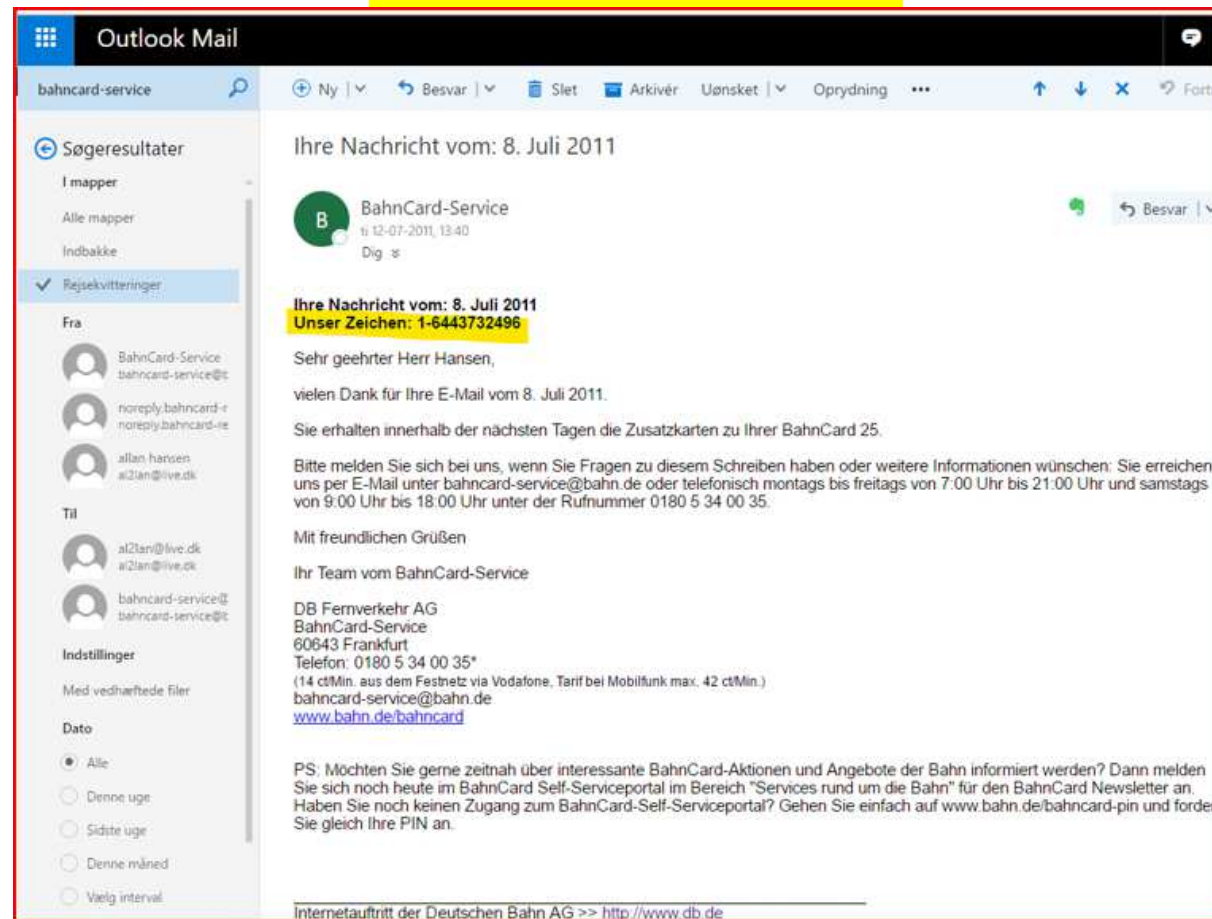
Outlook Mail

bahncard-service

Ny | Besvar | Slet Arkivér Uønsket | Oprydning ••• Fort

Søgeresultater
I mapper
Alle mapper
Indbakke
Rejsekvitteringer
Fra
BahnCard-Service bahncard-service@t
noreply.bahncard-r noreply.bahncard-re
allan hansen al2lan@live.dk
Til
al2lan@live.dk al2lan@live.dk
bahncard-service@ bahncard-service@t
Indstillinger
Med vedhæftede filer
Dato
Alle
Denne uge
Sidste uge
Denne måned
Vælg interval

Ihre Nachricht vom: 8. Juli 2011

B
BahnCard-Service
ti 12-07-2011, 13:40
Dig

Besvar

Ihre Nachricht vom: 8. Juli 2011
Unser Zeichen: 1-6443732496

Sehr geehrter Herr Hansen,

vielen Dank für Ihre E-Mail vom 8. Juli 2011.

Sie erhalten innerhalb der nächsten Tagen die Zusatzkarten zu Ihrer BahnCard 25.

Bitte melden Sie sich bei uns, wenn Sie Fragen zu diesem Schreiben haben oder weitere Informationen wünschen: Sie erreichen uns per E-Mail unter bahncard-service@bahn.de oder telefonisch montags bis freitags von 7:00 Uhr bis 21:00 Uhr und samstags von 9:00 Uhr bis 18:00 Uhr unter der Rufnummer 0180 5 34 00 35.

Mit freundlichen Grüßen

Ihr Team vom BahnCard-Service

DB Fernverkehr AG
BahnCard-Service
60643 Frankfurt
Telefon: 0180 5 34 00 35*
(14 ct/Min. aus dem Festnetz via Vodafone, Tarif bei Mobilfunk max. 42 ct/Min.)
bahncard-service@bahn.de
www.bahn.de/bahncard

PS: Möchten Sie gerne zeitnah über interessante BahnCard-Aktionen und Angebote der Bahn informiert werden? Dann melden Sie sich noch heute im BahnCard Self-Serviceportal im Bereich "Services rund um die Bahn" für den BahnCard Newsletter an. Haben Sie noch keinen Zugang zum BahnCard-Self-Serviceportal? Gehen Sie einfach auf www.bahn.de/bahncard-pin und forder Sie gleich Ihre PIN an.

Internetauftritt der Deutschen Bahn AG >> http://www.db.de